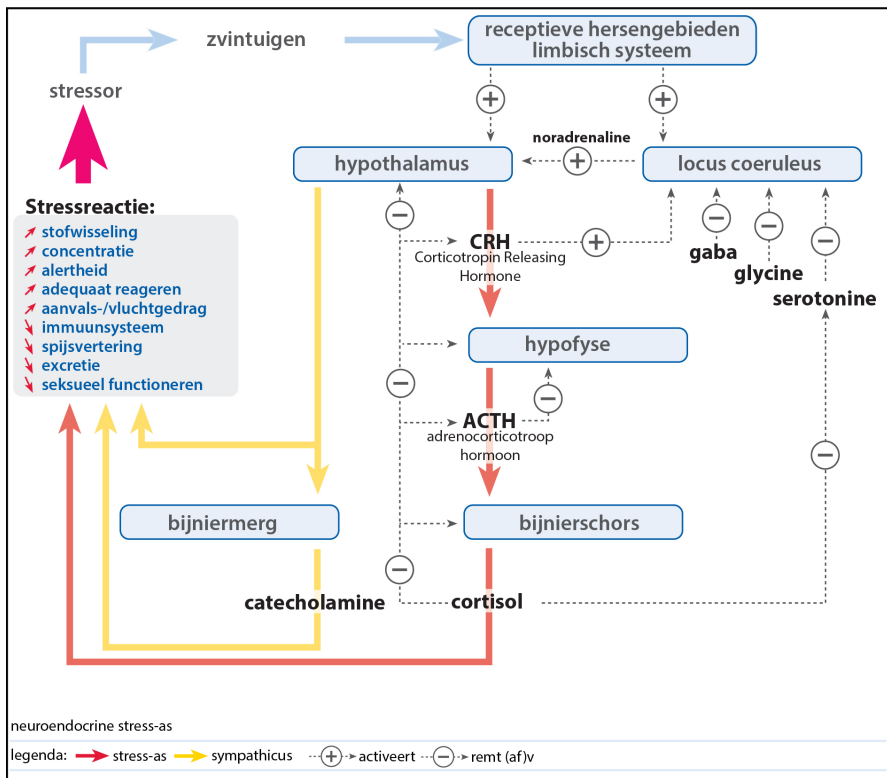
zvintuigen

receptieve hersengebieden limbisch systeem

stressor

+

+

noradrenaline

hypothalamus

+

locus coeruleus

Stressreactie:
↗ stofwisseling
↗ concentratie
↗ alertheid
↗ adequaat reageren
↗ aanvals-/vluchtgedrag
↘ immuunsysteem
↘ spijsvertering
↘ excretie
↘ seksueel functioneren

−

CRH
Corticotropin Releasing Hormone

+

−

gaba

−

glycine

−

serotonine

hypofyse

−

−

ACTH
adrenocorticotroop hormoon

−

bijniermerg

bijnierschors

−

catecholamine

cortisol

neuroendocrine stress-as

legenda: stress-as sympathicus + activeert − remt (af)v